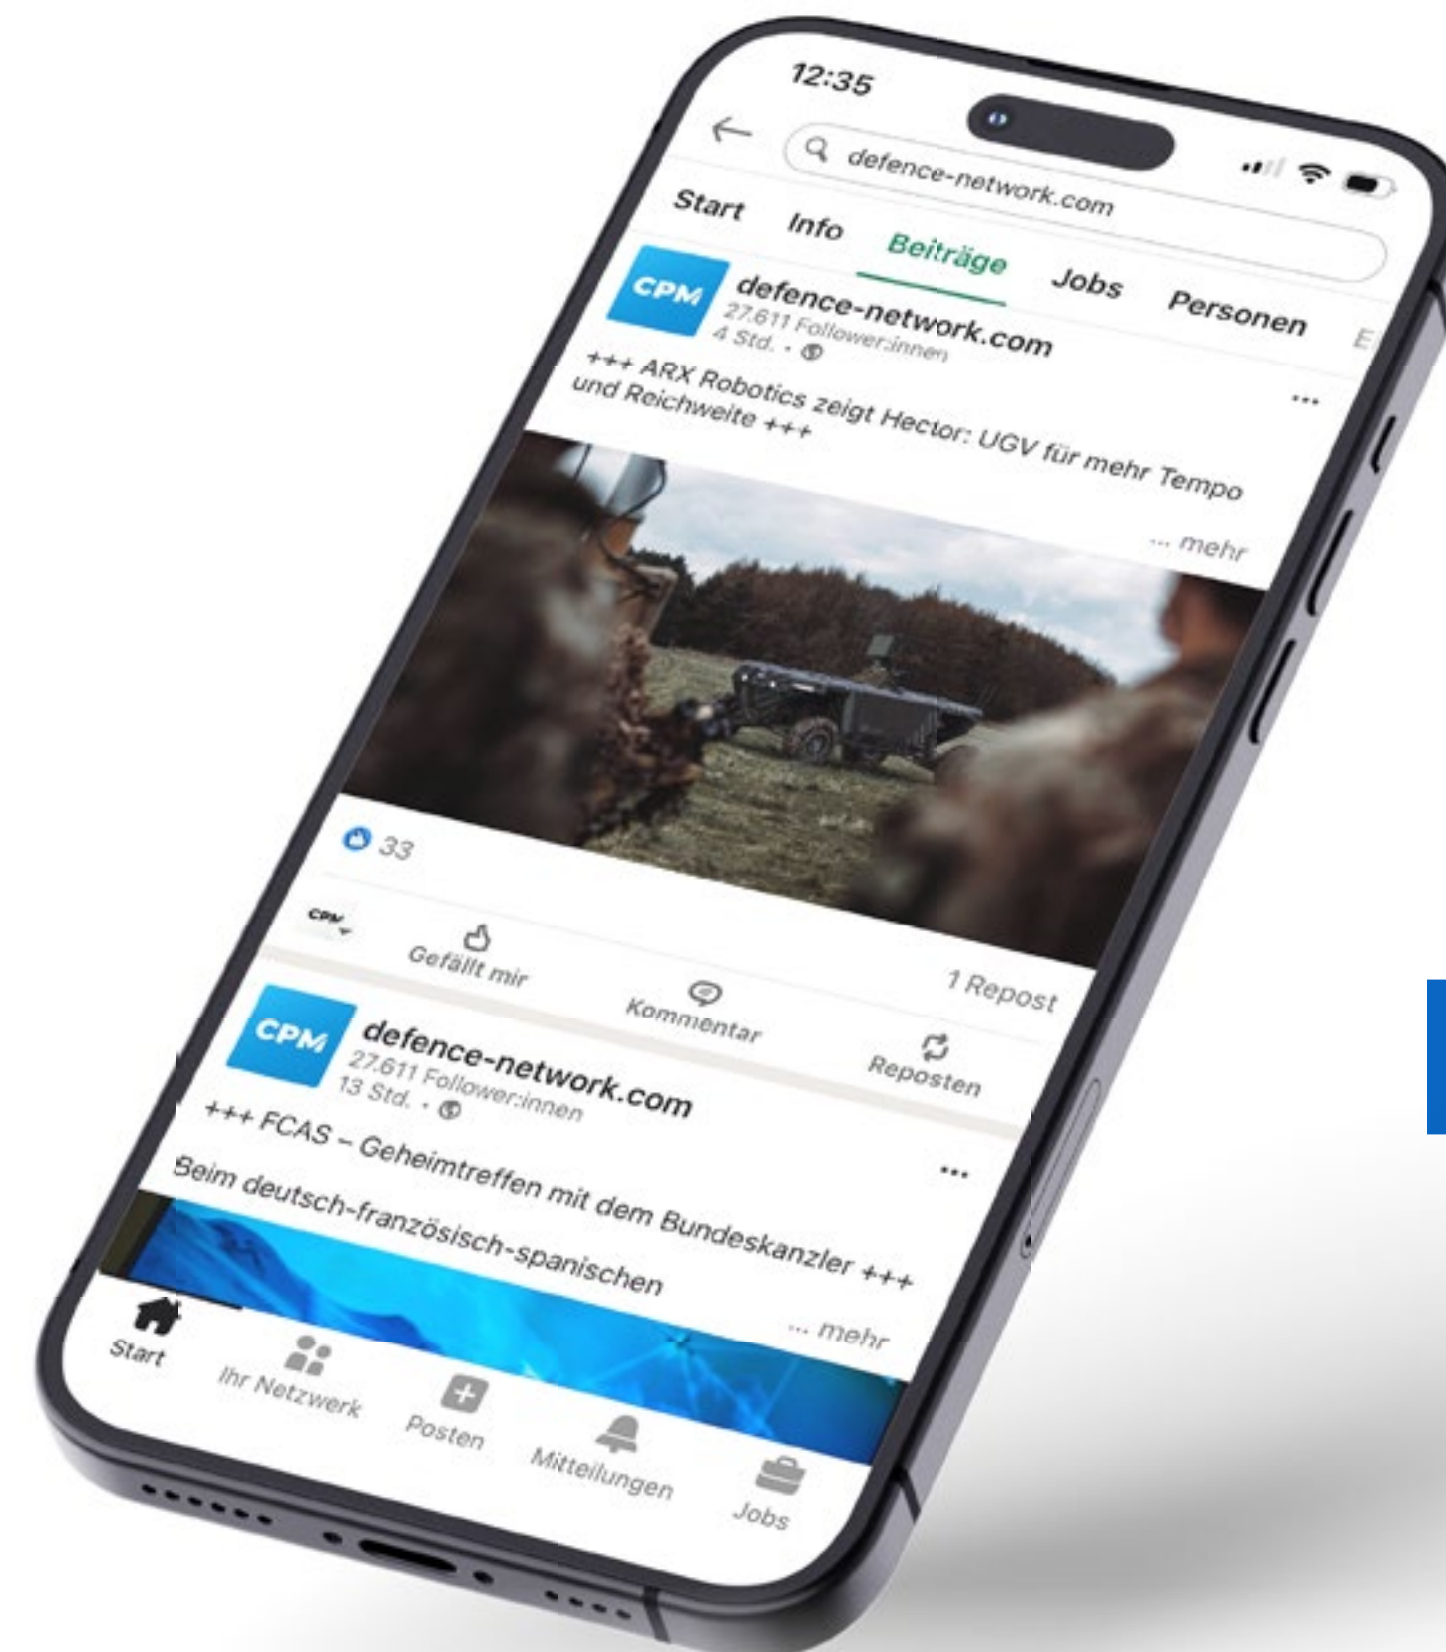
12:35

defence-network.com

Start Info Beiträge Jobs Personen E

CPM defence-network.com
27.611 Follower:innen
4 Std. •

+++ ARX Robotics zeigt Hector: UGV für mehr Tempo und Reichweite +++

... mehr

33

1 Repost

Gefällt mir Kommentar Reposten

CPM defence-network.com
27.611 Follower:innen
13 Std. •

+++ FCAS – Geheimtreffen mit dem Bundeskanzler +++
Beim deutsch-französisch-spanischen

... mehr

Start Ihr Netzwerk Posten Mitteilungen Jobs